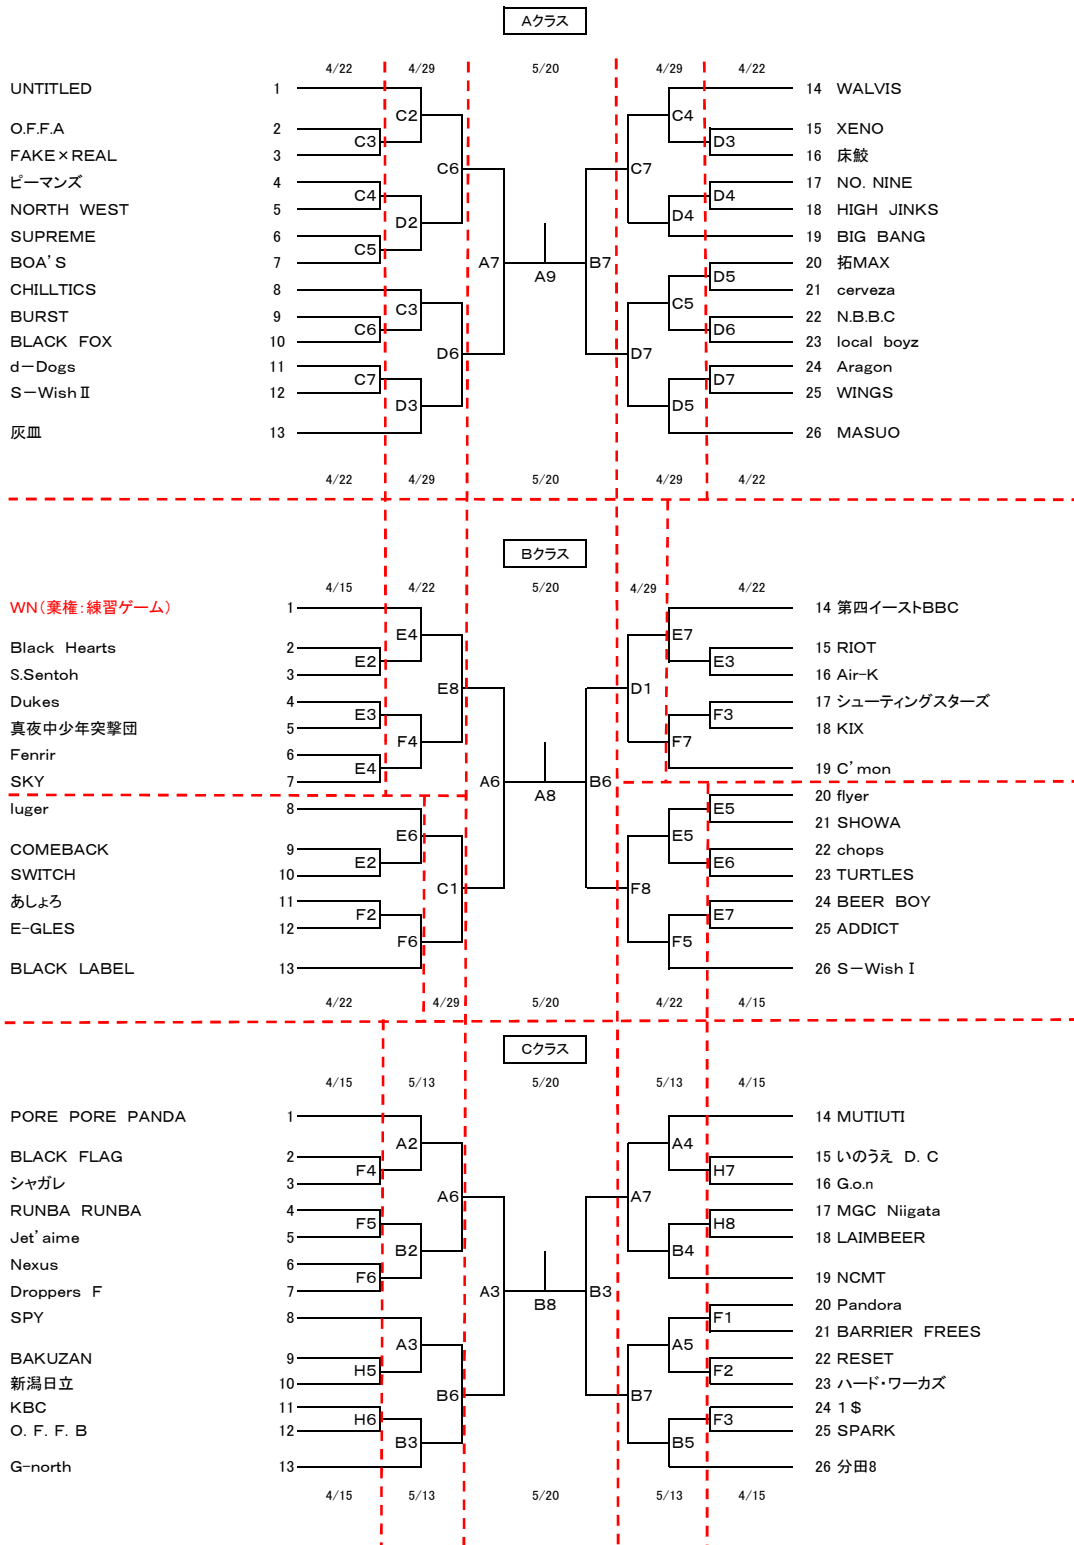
Aクラス

4/22 4/29 5/20 4/29 4/22

UNTITLED 1
O.F.F.A 2
FAKE×REAL 3
ピーマンズ 4
NORTH WEST 5
SUPREME 6
BOA'S 7
CHILLTICS 8
BURST 9
BLACK FOX 10
d−Dogs 11
S−WishⅡ 12
灰皿 13

C2 C3 C6 C4 D2 C5 A7 A9 B7 C3 C6 D6 C7 D3

14 WALVIS
15 XENO
16 床鮫
17 NO. NINE
18 HIGH JINKS
19 BIG BANG
20 拓MAX
21 cerveza
22 N.B.B.C
23 local boyz
24 Aragon
25 WINGS
26 MASUO

C4 D3 C7 D4 D4 D5 C5 D6 D7 D7 D5

4/22 4/29 5/20 4/29 4/22

Bクラス

4/15 4/22 5/20 4/29 4/22

WN(棄権:練習ゲーム) 1
Black Hearts 2
S.Sentoh 3
Dukes 4
真夜中少年突撃団 5
Fenrir 6
SKY 7
luger 8
COMEBACK 9
SWITCH 10
あしょろ 11
E-GLES 12
BLACK LABEL 13

E4 E2 E8 E3 F4 E4 A6 A8 B6 E6 E2 C1 F2 F6

14 第四イーストBBC
15 RIOT
16 Air-K
17 シューティングスターズ
18 KIX
19 C'mon
20 flyer
21 SHOWA
22 chops
23 TURTLES
24 BEER BOY
25 ADDICT
26 S−WishⅠ

E7 E3 D1 F3 F7 E5 E5 E6 F8 E7 F5

4/22 4/29 5/20 4/22 4/15

Cクラス

4/15 5/13 5/20 5/13 4/15

PORE PORE PANDA 1
BLACK FLAG 2
シャガレ 3
RUNBA RUNBA 4
Jet' aime 5
Nexus 6
Droppers F 7
SPY 8
BAKUZAN 9
新潟日立 10
KBC 11
O. F. F. B 12
G-north 13

A2 F4 A6 F5 B2 F6 A3 B8 B3 A3 H5 B6 H6 B3

14 MUTIUTI
15 いのうえ D. C
16 G.o.n
17 MGC Niigata
18 LAIMBEER
19 NCMT
20 Pandora
21 BARRIER FREES
22 RESET
23 ハード・ワーカズ
24 1$
25 SPARK
26 分田8

A4 H7 A7 H8 B4 F1 A5 F2 B7 F3 B5

4/15 5/13 5/20 5/13 4/15